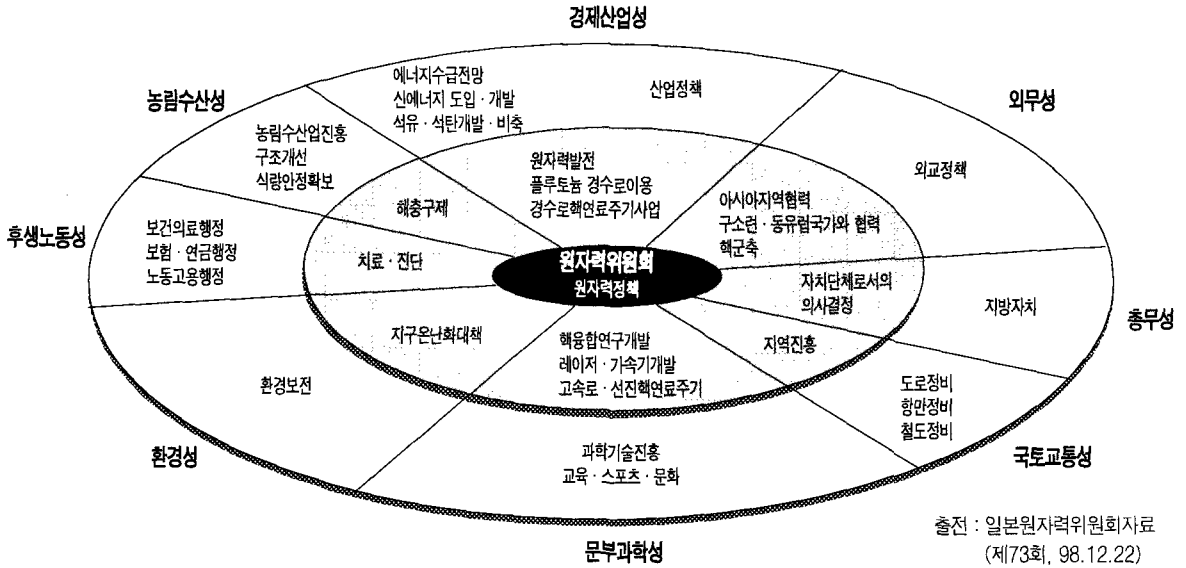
경제산업성

농림수산성

외무성

에너지수급전망
신에너지 도입 · 개발
석유 · 석탄개발 · 비축

산업정책

농림수산업진흥
구조개선
식량안정확보

원자력발전
플루토늄 경수로이용
경수로핵연료주기사업

외교정책

해충구제

아시아지역협력
구소련 · 동유럽국가와 협력
핵군축

후생노동성

보건의료행정
보험 · 연금행정
노동고용행정

치료 · 진단

원자력위원회
원자력정책

자치단체로서의
의사결정

지방자치

총무성

지구온난화대책

핵융합연구개발
레이저 · 가속기개발
고속로 · 선진핵연료주기

지역진흥

환경보전

도로정비
항만정비
철도정비

과학기술진흥
교육 · 스포츠 · 문화

환경성

국토교통성

출전 : 일본원자력위원회자료
(제73회, 98.12.22)

문부과학성